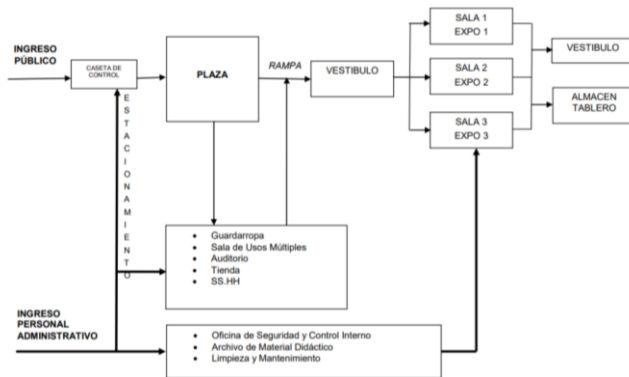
INGRESO PÚBLICO

CASETA DE CONTROL

PLAZA

RAMPA

VESTIBULO

SALA 1
EXPO 1

SALA 2
EXPO 2

SALA 3
EXPO 3

VESTIBULO

ALMACEN TABLERO

ESTACIONAMIENTO

- Guardarropa
- Sala de Usos Múltiples
- Auditorio
- Tienda
- SS.HH

INGRESO PERSONAL ADMINISTRATIVO

- Oficina de Seguridad y Control Interno
- Archivo de Material Didáctico
- Limpieza y Mantenimiento